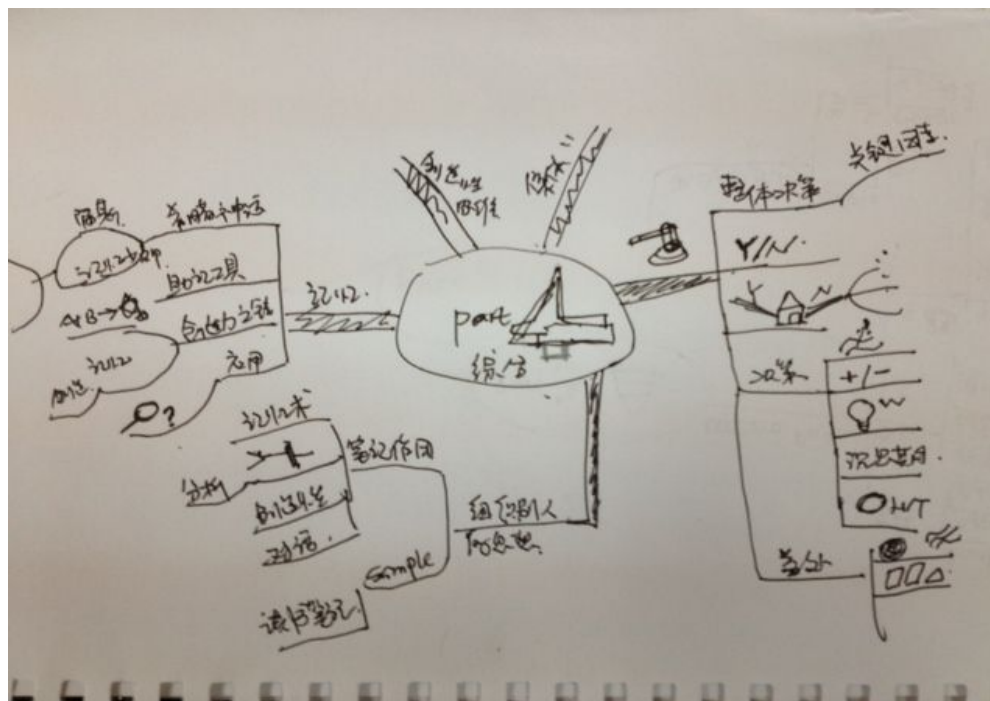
part
综合

记忆

简易
单脑全脑
记忆工具
A+B→
创造力之链
记忆
创造
应用
?

记忆术
笔记作用
分析
创造性
沟通
Sample
读书笔记

组织别人
信息

多选
排序
修改

整体决策
关键词
Y/N
决策
+/-
沉思冥想
OWT
其他